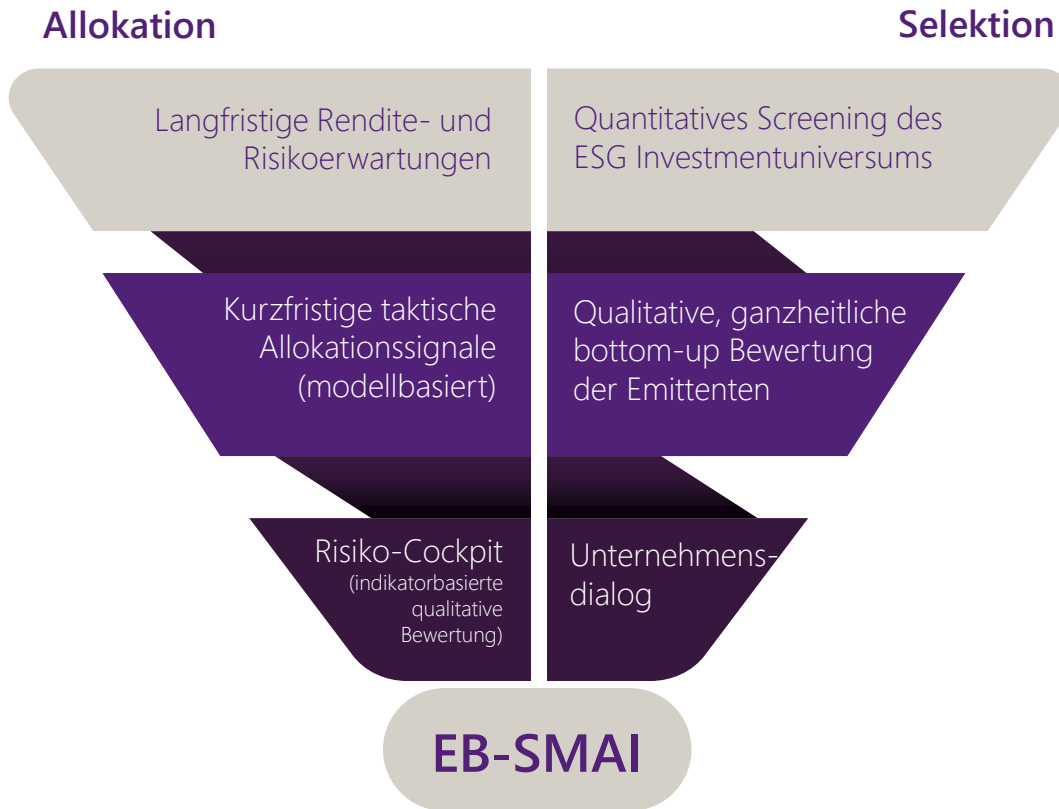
Allokation

Selektion

Langfristige Rendite- und Risikoerwartungen

Quantitatives Screening des ESG Investmentuniversums

Kurzfristige taktische Allokationssignale (modellbasiert)

Qualitative, ganzheitliche bottom-up Bewertung der Emittenten

Risiko-Cockpit
(indikatorbasierte qualitative Bewertung)

Unternehmens-dialog

EB-SMAI